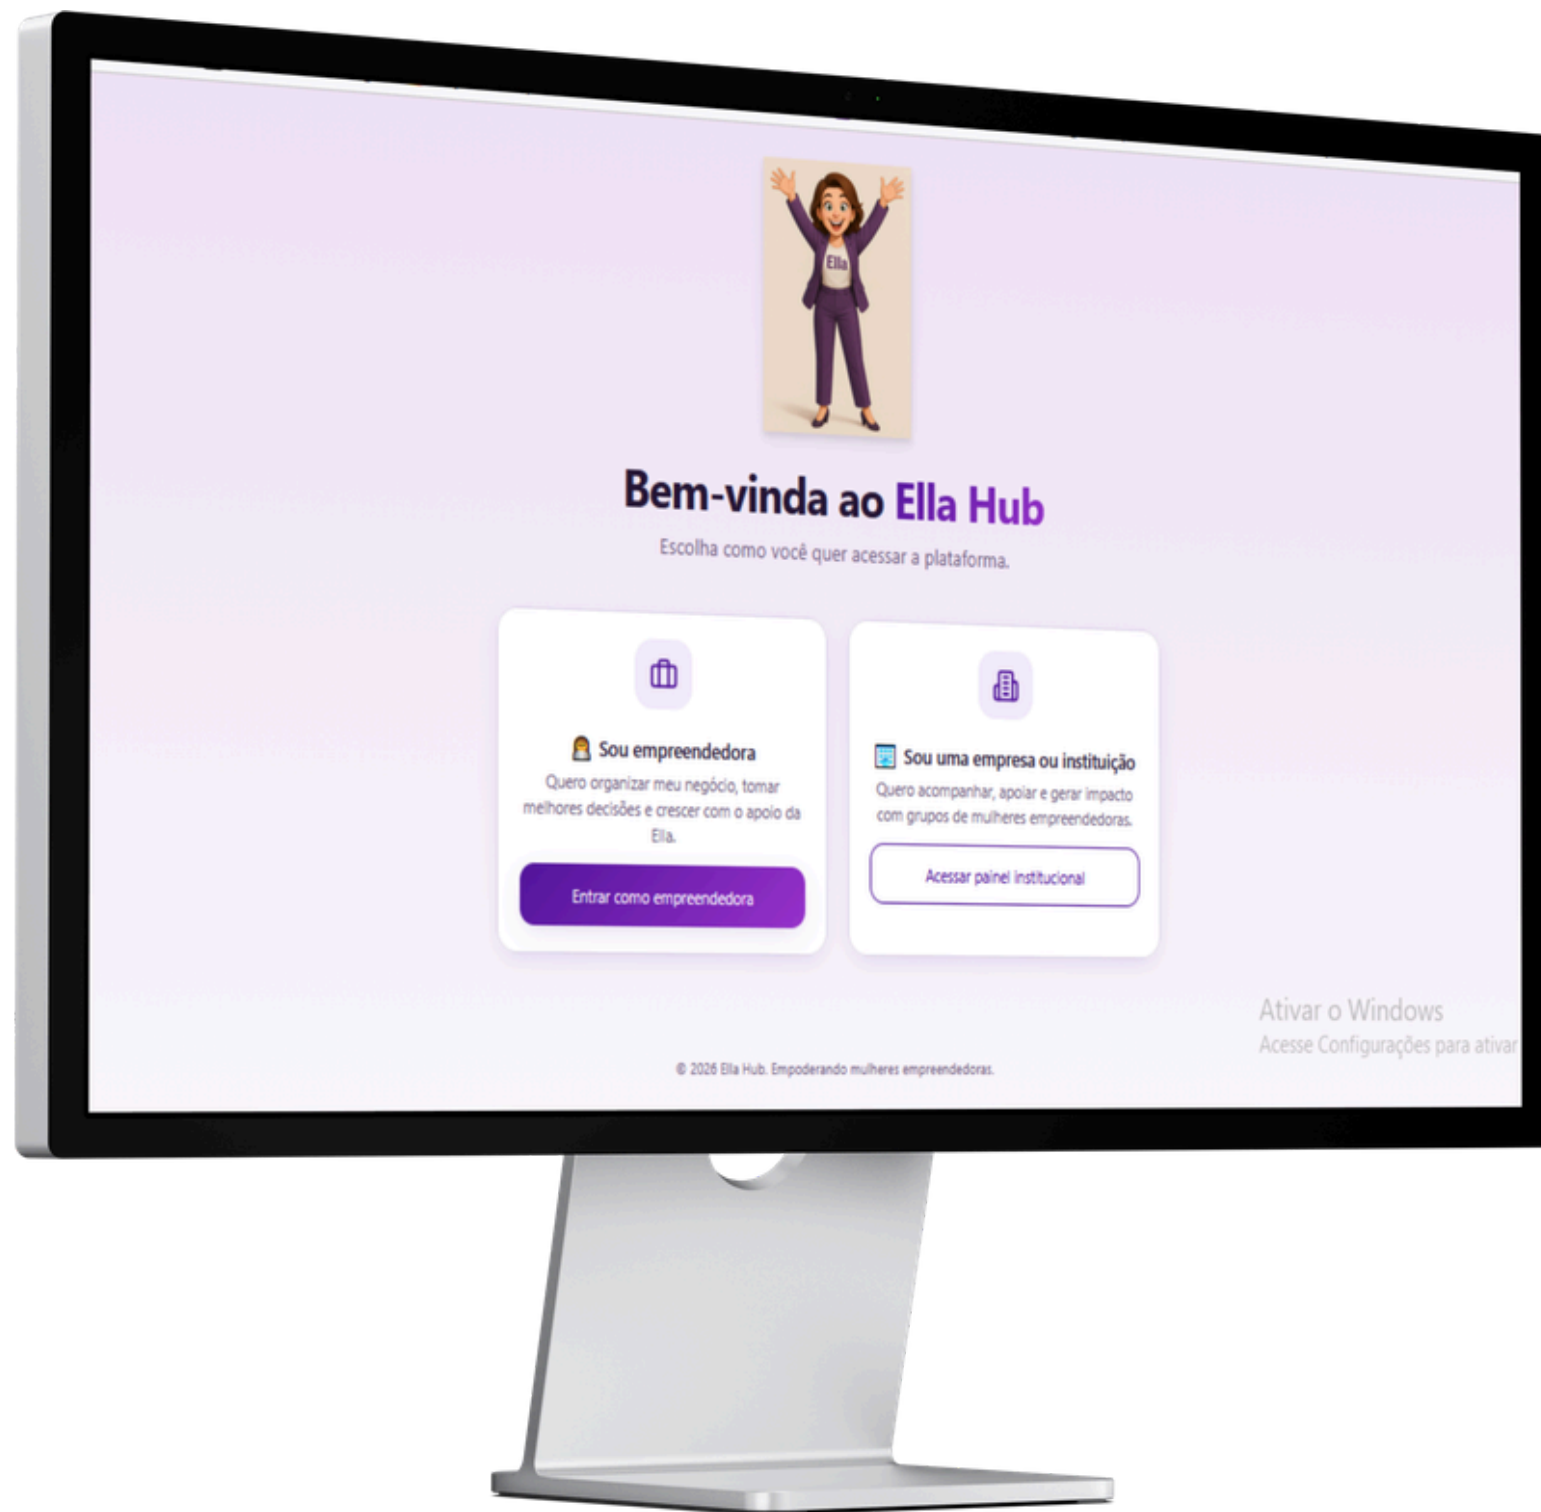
Ella

Bem-vinda ao Ella Hub

Escolha como você quer acessar a plataforma.

Sou empreendedora

Quero organizar meu negócio, tomar melhores decisões e crescer com o apoio da Ella.

Entrar como empreendedora

Sou uma empresa ou instituição

Quero acompanhar, apoiar e gerar impacto com grupos de mulheres empreendedoras.

Acessar painel institucional

Ativar o Windows
Acesse Configurações para ativar

© 2026 Ella Hub. Empoderando mulheres empreendedoras.